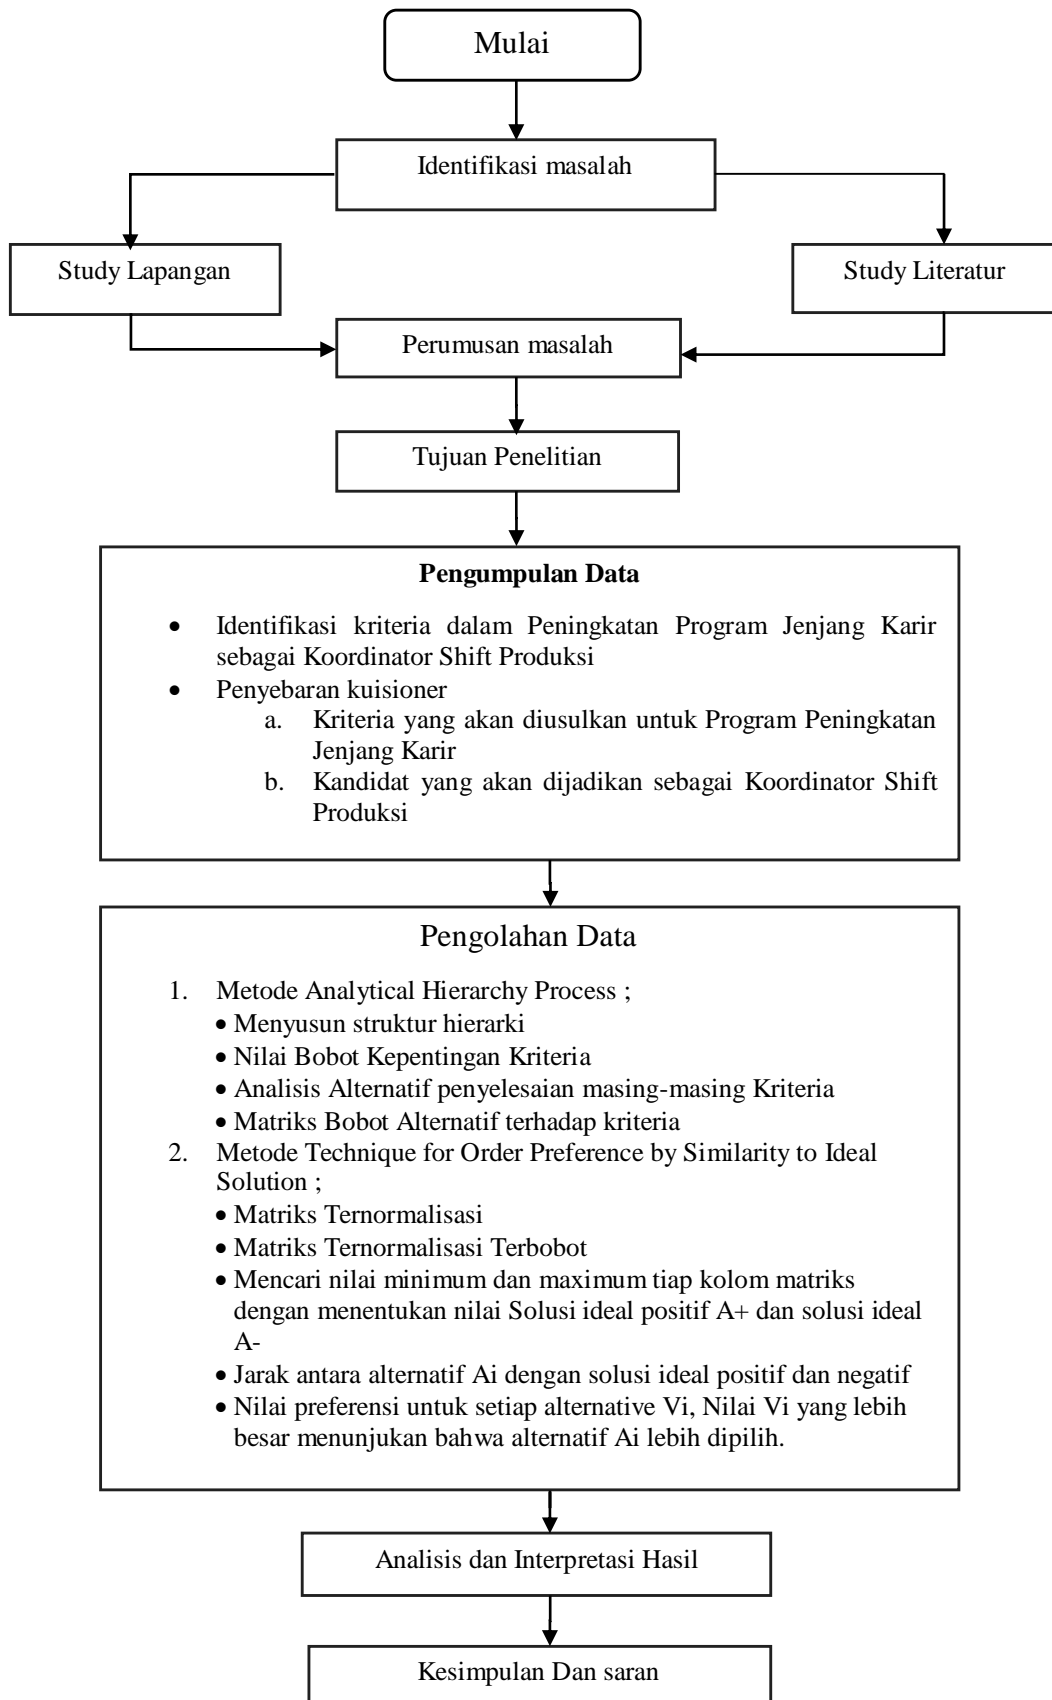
Mulai

Identifikasi masalah

Study Lapangan

Study Literatur

Perumusan masalah

Tujuan Penelitian

**Pengumpulan Data**

- Identifikasi kriteria dalam Peningkatan Program Jenjang Karir sebagai Koordinator Shift Produksi
- Penyebaran kuisioner
  a. Kriteria yang akan diusulkan untuk Program Peningkatan Jenjang Karir
  b. Kandidat yang akan dijadikan sebagai Koordinator Shift Produksi

Pengolahan Data

1. Metode Analytical Hierarchy Process ;
   - Menyusun struktur hierarki
   - Nilai Bobot Kepentingan Kriteria
   - Analisis Alternatif penyelesaian masing-masing Kriteria
   - Matriks Bobot Alternatif terhadap kriteria
2. Metode Technique for Order Preference by Similarity to Ideal Solution ;
   - Matriks Ternormalisasi
   - Matriks Ternormalisasi Terbobot
   - Mencari nilai minimum dan maximum tiap kolom matriks dengan menentukan nilai Solusi ideal positif A+ dan solusi ideal A-
   - Jarak antara alternatif Ai dengan solusi ideal positif dan negatif
   - Nilai preferensi untuk setiap alternative Vi, Nilai Vi yang lebih besar menunjukan bahwa alternatif Ai lebih dipilih.

Analisis dan Interpretasi Hasil

Kesimpulan Dan saran